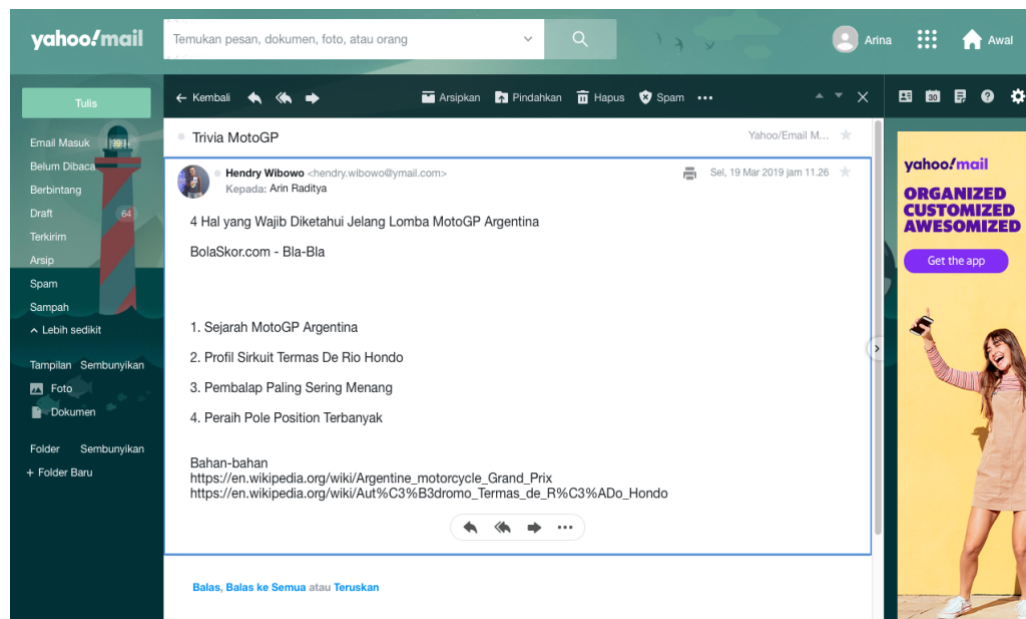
yahoo!mail

Temukan pesan, dokumen, foto, atau orang

Arina

Awal

Tulis

Email Masuk

Belum Dibaca

Berbintang

Draft 64

Terkirim

Arsip

Spam

Sampah

^ Lebih sedikit

Tampilan Sembunyikan

Foto

Dokumen

Folder Sembunyikan

+ Folder Baru

← Kembali

Arsipkan Pindahkan Hapus Spam •••

Trivia MotoGP

Yahoo/Email M...

Hendry Wibowo <hendry.wibowo@ymail.com>

Kepada: Arin Raditya

Sel, 19 Mar 2019 jam 11.26

4 Hal yang Wajib Diketahui Jelang Lomba MotoGP Argentina

BolaSkor.com - Bla-Bla

1. Sejarah MotoGP Argentina

2. Profil Sirkuit Termas De Rio Hondo

3. Pembalap Paling Sering Menang

4. Peraih Pole Position Terbanyak

Bahan-bahan
https://en.wikipedia.org/wiki/Argentine_motorcycle_Grand_Prix
https://en.wikipedia.org/wiki/Aut%C3%B3dromo_Termas_de_R%C3%ADo_Hondo

•••

Balas, Balas ke Semua atau Teruskan

30

yahoo!mail

ORGANIZED
CUSTOMIZED
AWESOMIZED

Get the app